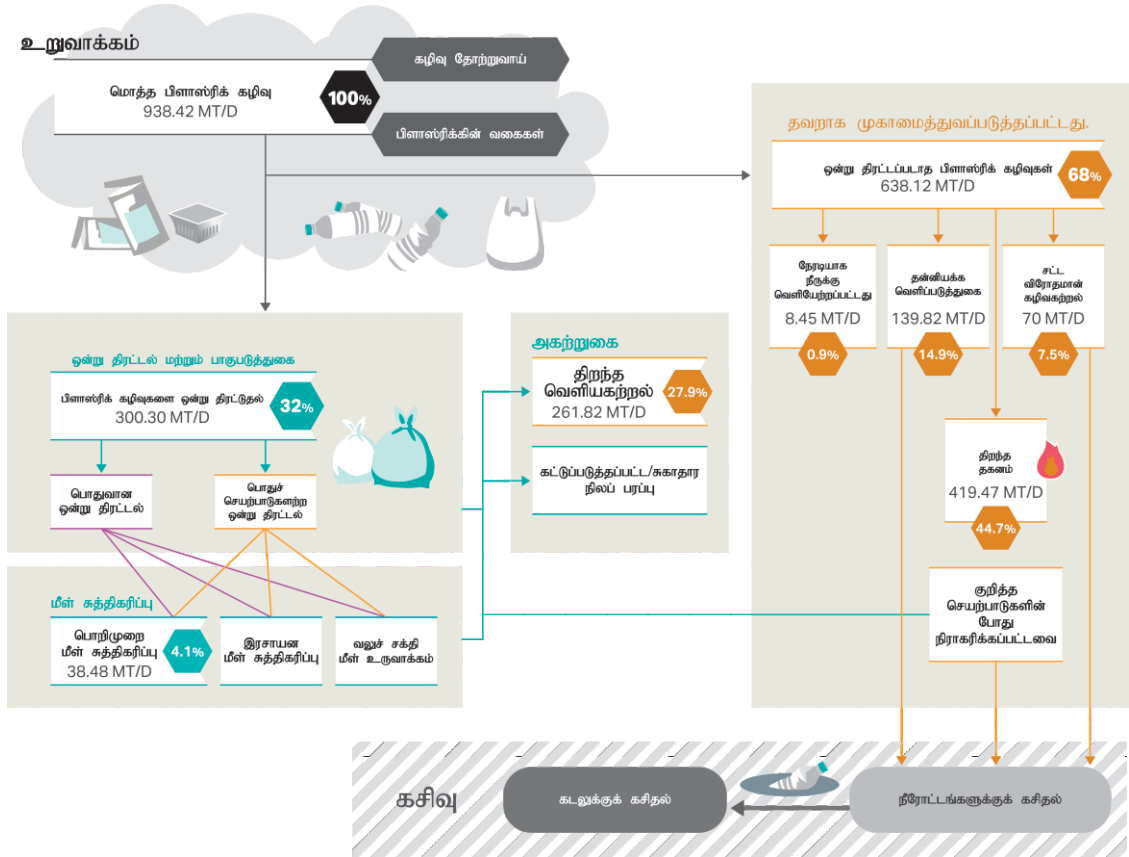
உறுவாக்கம்

மொத்த பிளாஸ்ரிக் கழிவு
938.42 MT/D

100%

கழிவு தோற்றுவாய்

பிளாஸ்ரிக்கின் வகைகள்

தவறாக முகாமைத்துவப்படுத்தப்பட்டது.

ஒன்று திரட்டப்படாத பிளாஸ்ரிக் கழிவுகள்
638.12 MT/D

68%

நேரடியாக நீருக்கு வெளியேற்றப்பட்டது
8.45 MT/D
0.9%

தன்னியக்க வெளிப்படுத்துகை
139.82 MT/D
14.9%

சட்ட விரோதமான கழிவகற்றல்
70 MT/D
7.5%

ஒன்று திரட்டல் மற்றும் பாகுபடுத்துகை

பிளாஸ்ரிக் கழிவுகளை ஒன்று திரட்டுதல்
300.30 MT/D

32%

பொதுவான ஒன்று திரட்டல்

பொதுச் செயற்பாடுகளற்ற ஒன்று திரட்டல்

அகற்றுகை

திறந்த வெளியகற்றல்
261.82 MT/D

27.9%

கட்டுப்படுத்தப்பட்ட/சுகாதார நிலப் பரப்பு

திறந்த தகனம்
419.47 MT/D
44.7%

மீள் சுத்திகரிப்பு

பொறிமுறை மீள் சுத்திகரிப்பு
38.48 MT/D

4.1%

இரசாயன மீள் சுத்திகரிப்பு

வலுச் சக்தி மீள் உருவாக்கம்

குறித்த செயற்பாடுகளின் போது நிராகரிக்கப்பட்டவை

கசிவு

கடலுக்குக் கசிதல்

நீரோட்டங்களுக்குக் கசிதல்